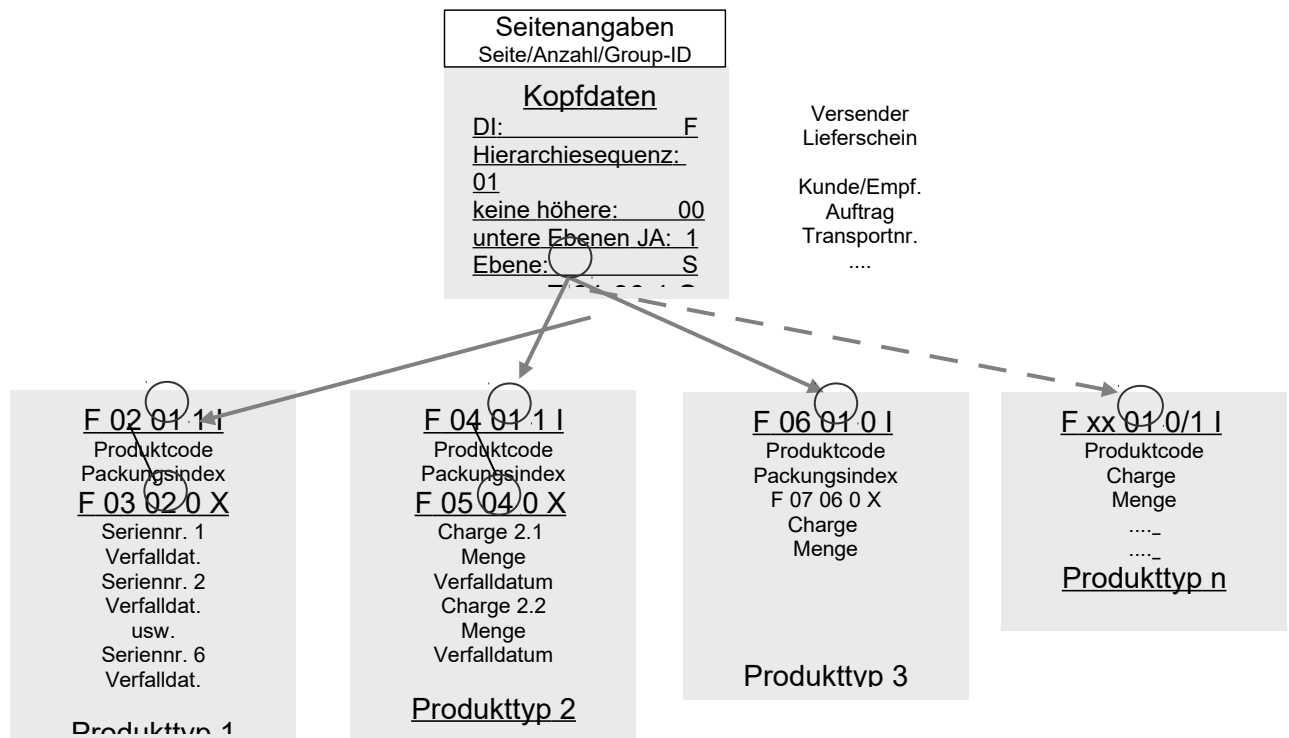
Seitenangaben
Seite/Anzahl/Group-ID

Kopfdaten
DI: F
Hierarchiesequenz: 01
keine höhere: 00
untere Ebenen JA: 1
Ebene: S
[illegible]

Versender
Lieferschein

Kunde/Empf.
Auftrag
Transportnr.
....

F 02 01 1 I
Produktcode
Packungsindex
F 03 02 0 X
Seriennr. 1
Verfalldat.
Seriennr. 2
Verfalldat.
usw.
Seriennr. 6
Verfalldat.
Produkttyp 1

F 04 01 1 I
Produktcode
Packungsindex
F 05 04 0 X
Charge 2.1
Menge
Verfalldatum
Charge 2.2
Menge
Verfalldatum
Produkttyp 2

F 06 01 0 I
Produktcode
Packungsindex
F 07 06 0 X
Charge
Menge
Produkttyp 3

F xx 01 0/1 I
Produktcode
Charge
Menge
...._
...._
Produkttyp n